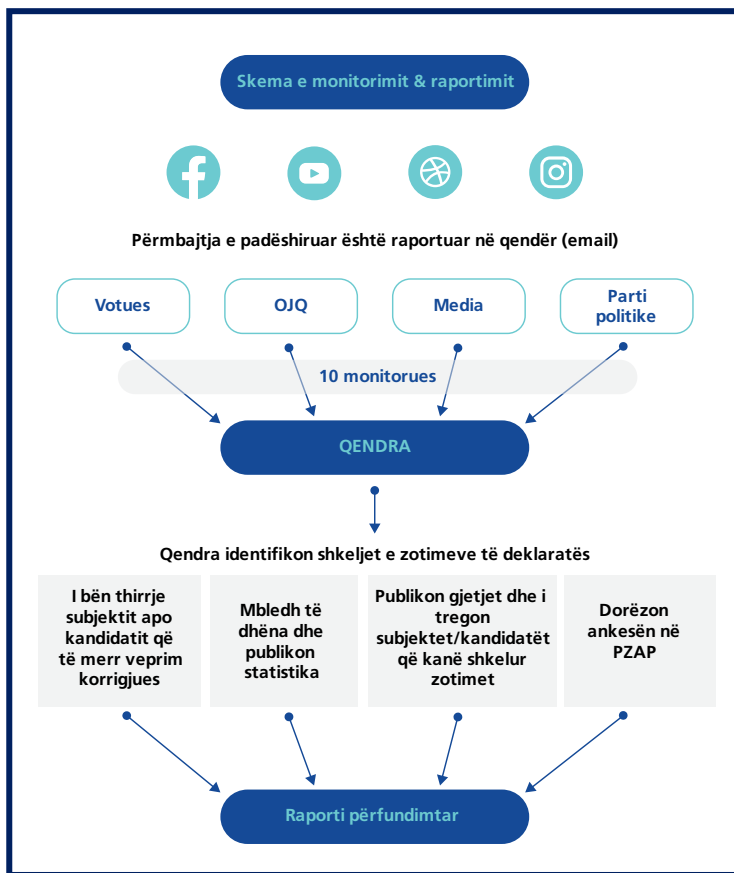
Skema e monitorimit & raportimit

Përmbajtja e padëshiruar është raportuar në qendër (email)

Votues

OJQ

Media

Parti politike

10 monitorues

QENDRA

Qendra identifikon shkeljet e zotimeve të deklaratës

I bën thirrje subjektit apo kandidatit që të merr veprim korrigjues

Mbledh të dhëna dhe publikon statistika

Publikon gjetjet dhe i tregon subjektet/kandidatët që kanë shkelur zotimet

Dorëzon ankesën në PZAP

Raporti përfundimtar